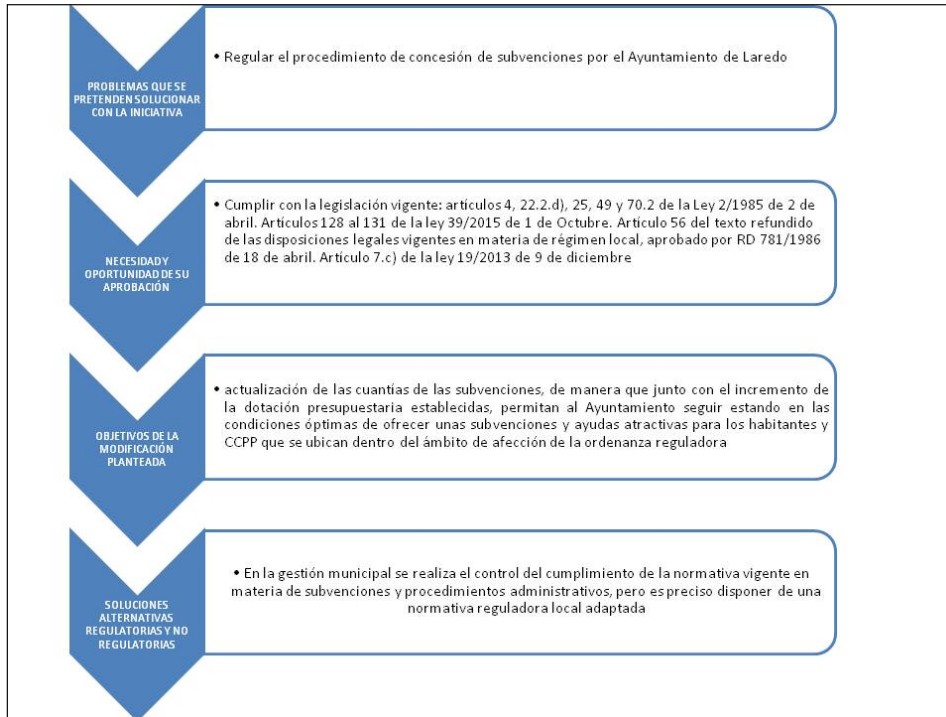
PROBLEMAS QUE SE PRETENDEN SOLUCIONAR CON LA INICIATIVA

• Regular el procedimiento de concesión de subvenciones por el Ayuntamiento de Laredo

NECESIDAD Y OPORTUNIDAD DE SU APROBACIÓN

• Cumplir con la legislación vigente: artículos 4, 22.2.d), 25, 49 y 70.2 de la Ley 2/1985 de 2 de abril. Artículos 128 al 131 de la ley 39/2015 de 1 de Octubre. Artículo 56 del texto refundido de las disposiciones legales vigentes en materia de régimen local, aprobado por RD 781/1986 de 18 de abril. Artículo 7.c) de la ley 19/2013 de 9 de diciembre

OBJETIVOS DE LA MODIFICACIÓN PLANTEADA

• actualización de las cuantías de las subvenciones, de manera que junto con el incremento de la dotación presupuestaria establecidas, permitan al Ayuntamiento seguir estando en las condiciones óptimas de ofrecer unas subvenciones y ayudas atractivas para los habitantes y CCPP que se ubican dentro del ámbito de afección de la ordenanza reguladora

SOLUCIONES ALTERNATIVAS REGULATORIAS Y NO REGULATORIAS

• En la gestión municipal se realiza el control del cumplimiento de la normativa vigente en materia de subvenciones y procedimientos administrativos, pero es preciso disponer de una normativa reguladora local adaptada